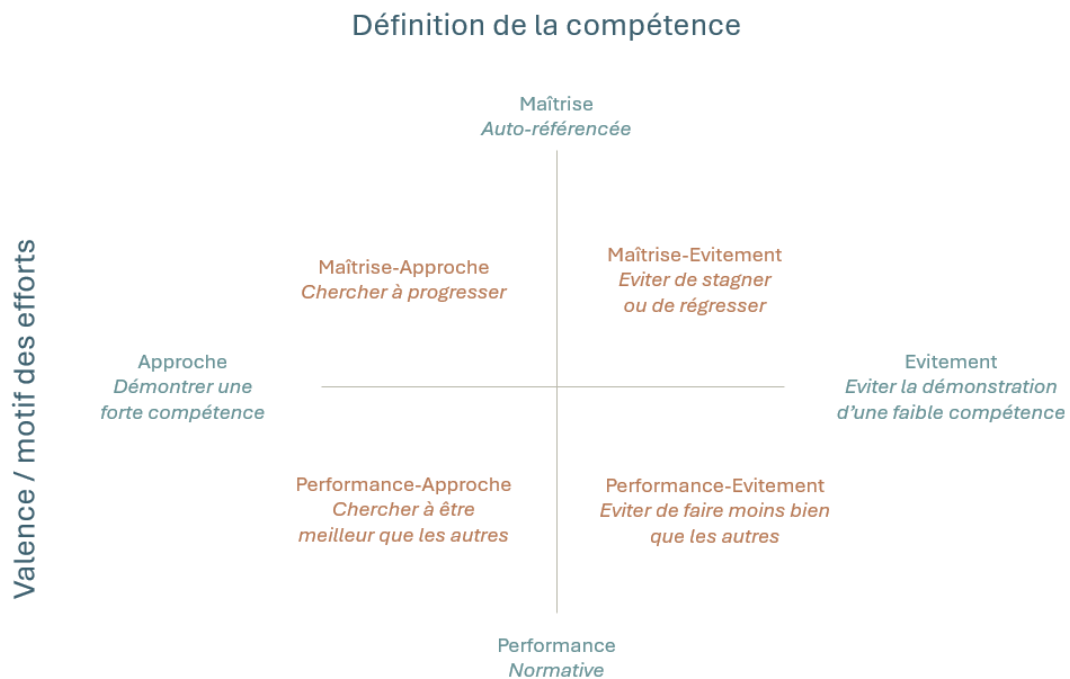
Définition de la compétence

Valence / motif des efforts

Maîtrise
*Auto-référencée*

Maîtrise-Approche
*Chercher à progresser*

Maîtrise-Evitement
*Eviter de stagner ou de régresser*

Approche
*Démontrer une forte compétence*

Evitement
*Eviter la démonstration d'une faible compétence*

Performance-Approche
*Chercher à être meilleur que les autres*

Performance-Evitement
*Eviter de faire moins bien que les autres*

Performance
*Normative*